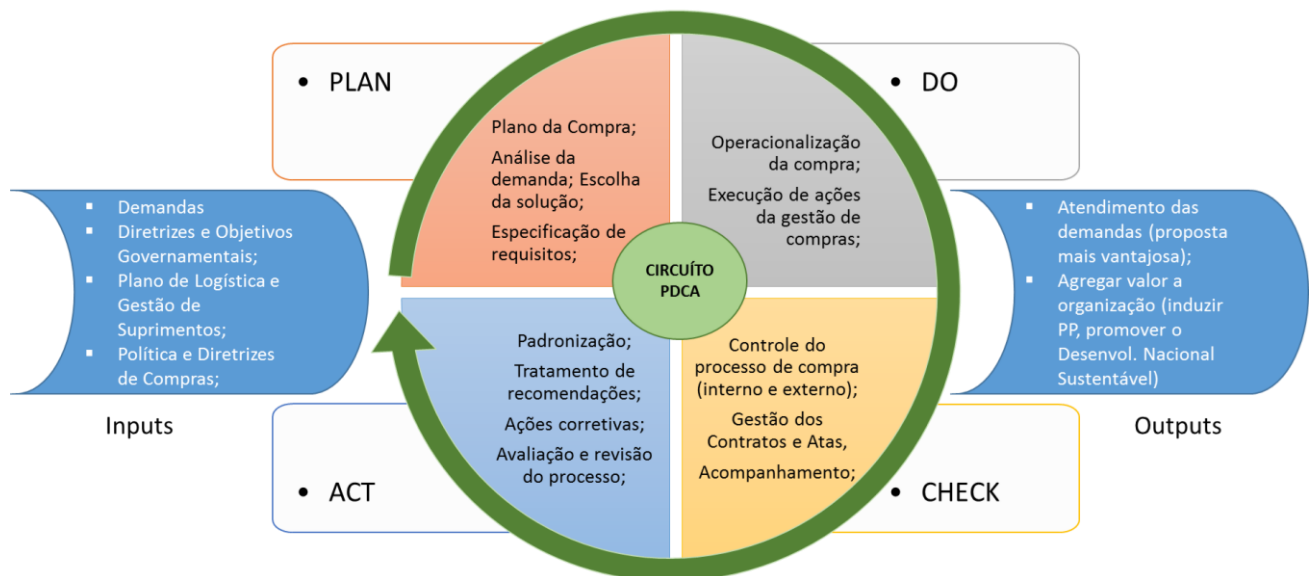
- PLAN

- DO

- Demandas
- Diretrizes e Objetivos Governamentais;
- Plano de Logística e Gestão de Suprimentos;
- Política e Diretrizes de Compras;

Inputs

Plano da Compra;

Análise da demanda; Escolha da solução;

Especificação de requisitos;

Operacionalização da compra;

Execução de ações da gestão de compras;

CIRCUÍTO PDCA

Padronização;

Tratamento de recomendações;

Ações corretivas;

Avaliação e revisão do processo;

Controle do processo de compra (interno e externo);

Gestão dos Contratos e Atas,

Acompanhamento;

- Atendimento das demandas (proposta mais vantajosa);
- Agregar valor a organização (induzir PP, promover o Desenvol. Nacional Sustentável)

Outputs

- ACT

- CHECK